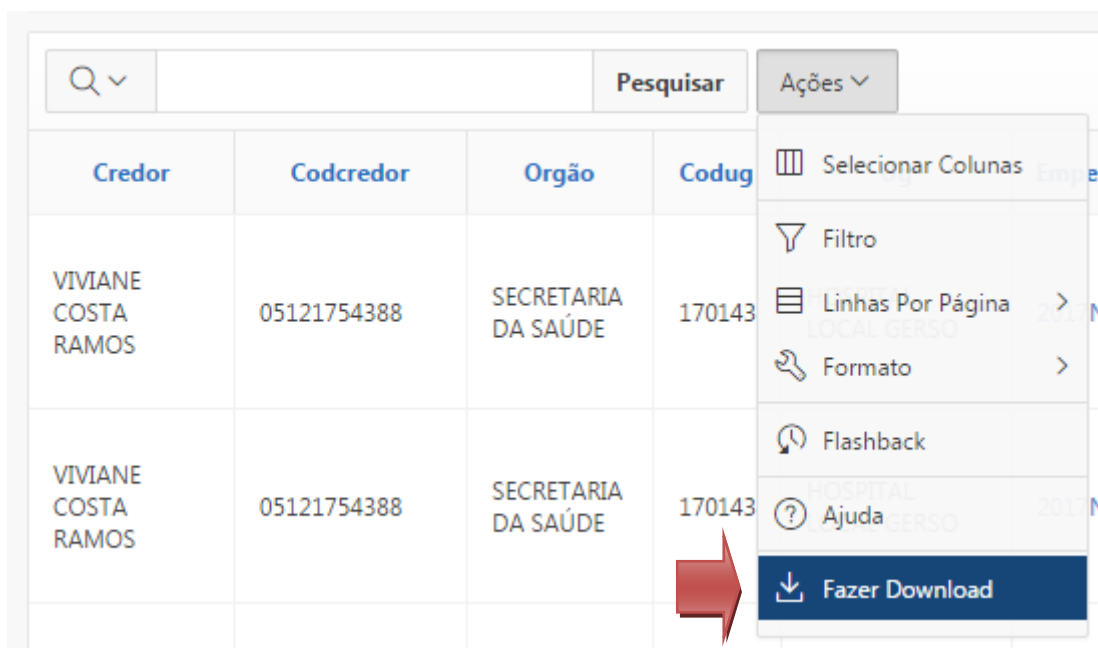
Pesquisar

Ações

| Credor | Codcredor | Orgão | Codug |
|---|---|---|---|
| VIVIANE COSTA RAMOS | 05121754388 | SECRETARIA DA SAÚDE | 170143 |
| VIVIANE COSTA RAMOS | 05121754388 | SECRETARIA DA SAÚDE | 170143 |

Selecionar Colunas
Filtro
Linhas Por Página
Formato
Flashback
Ajuda
Fazer Download